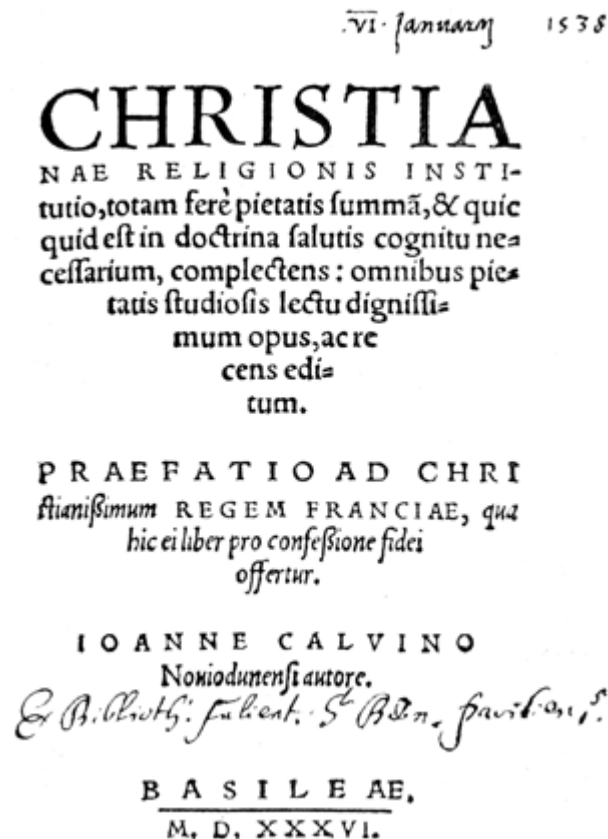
.VI. January 1538

CHRISTIANAE RELIGIONIS INSTItutio, totam ferè pietatis summã, & quicquid est in doctrina salutis cognitu necessarium, complectens: omnibus pietatis studiosis lectu dignissimum opus, ac recens editum.

PRAEFATIO AD CHRIstianissimum REGEM FRANCIAE, qua hic ei liber pro confessione fidei offertur.

IOANNE CALVINO Noviodunensi autore.

Ex Biblioth. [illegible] S. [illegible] Paris. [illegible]

BASILEAE.
M. D. XXXVI.